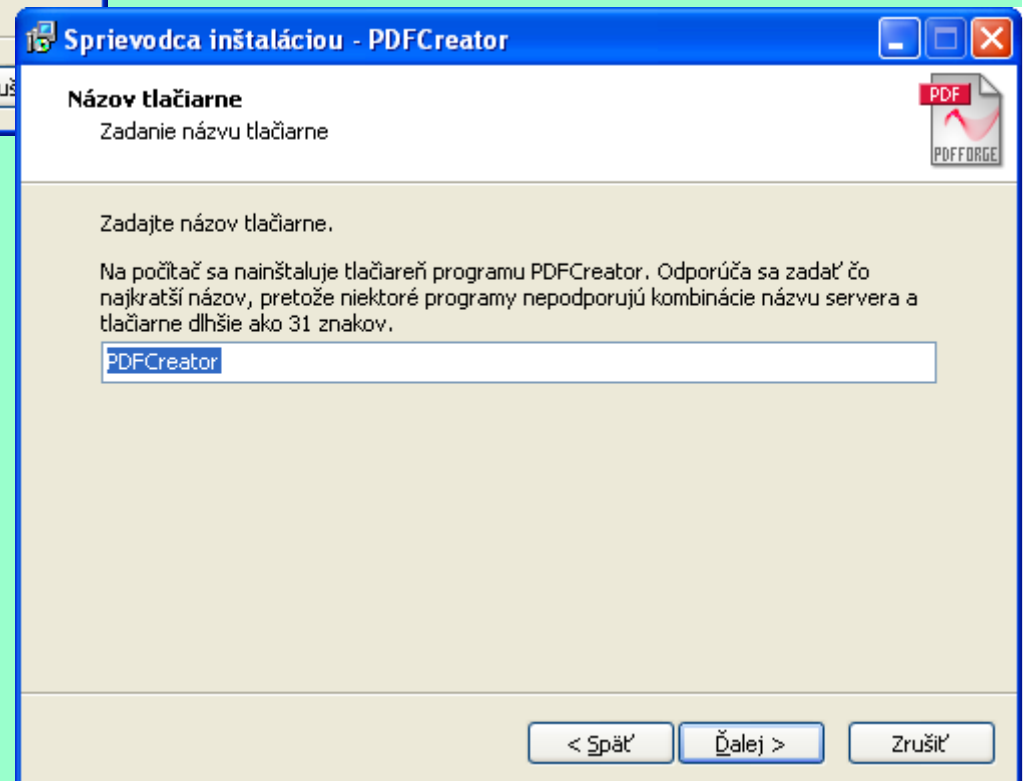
uš

Sprievodca inštaláciou - PDFCreator

Názov tlačiarne
Zadanie názvu tlačiarne

PDF
PDFFORGE

Zadajte názov tlačiarne.

Na počítač sa nainštaluje tlačiareň programu PDFCreator. Odporúča sa zadať čo najkratší názov, pretože niektoré programy nepodporujú kombinácie názvu servera a tlačiarne dlhšie ako 31 znakov.

PDFCreator

< Späť | Ďalej > | Zrušiť